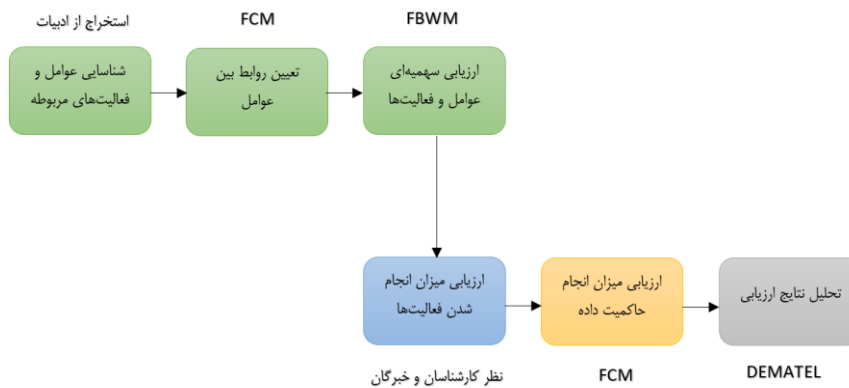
استخراج از ادبیات

FCM

FBWM

شناسایی عوامل و فعالیت‌های مربوطه

تعیین روابط بین عوامل

ارزیابی سهمیه‌ای عوامل و فعالیت‌ها

ارزیابی میزان انجام شدن فعالیت‌ها

ارزیابی میزان انجام حاکمیت داده

تحلیل نتایج ارزیابی

نظر کارشناسان و خبرگان

FCM

DEMATEL